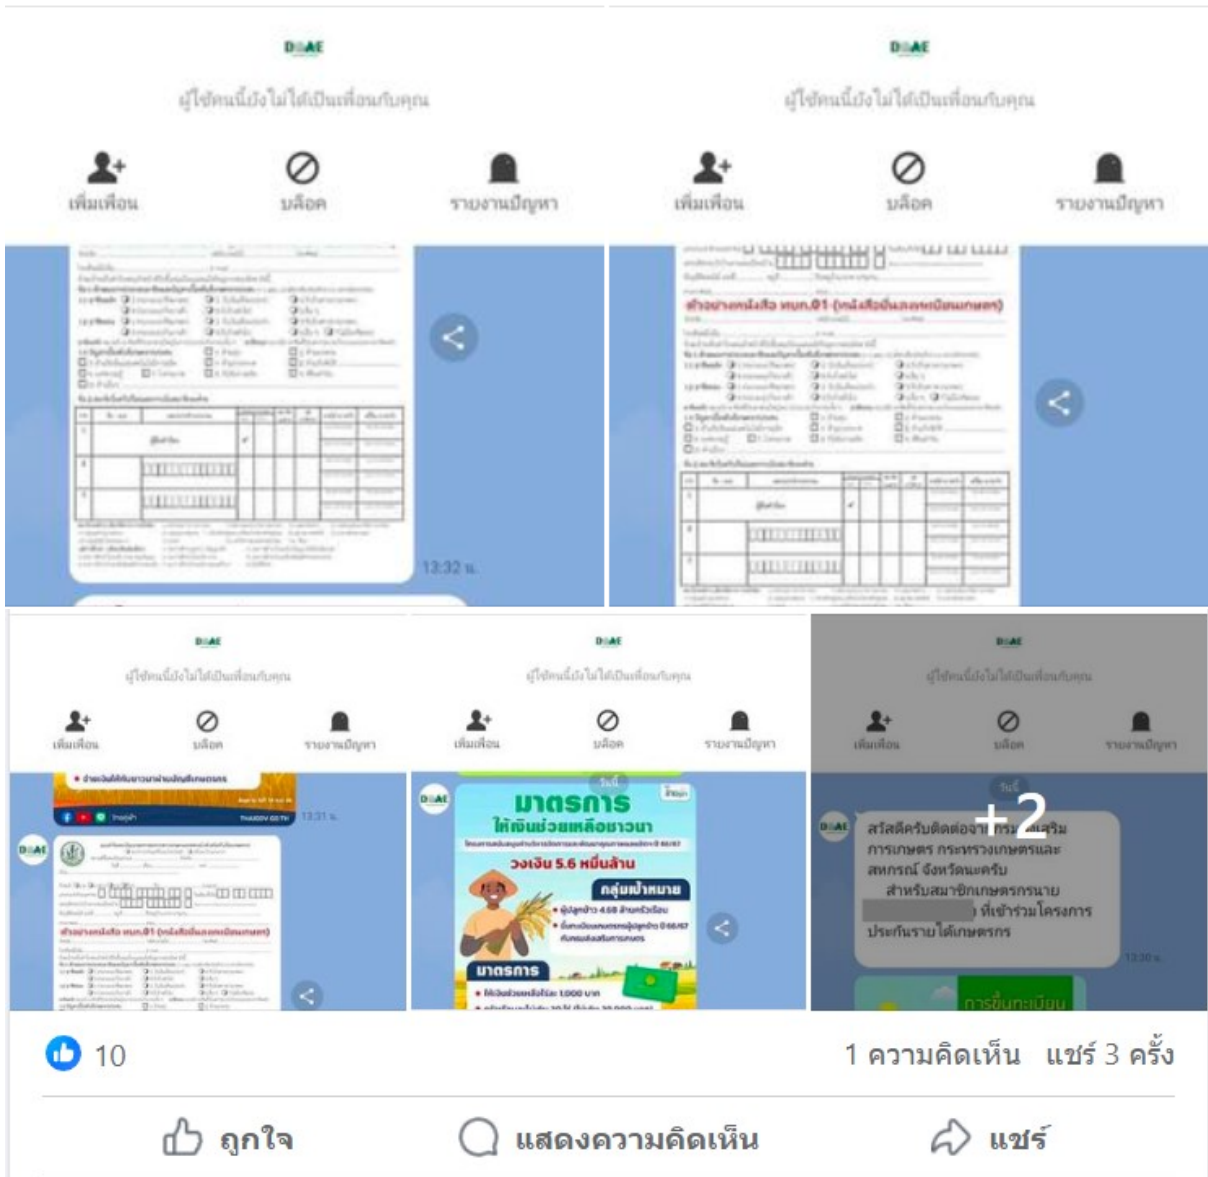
DOAE

ผู้ใช้คนนี้ยังไม่ได้เป็นเพื่อนกับคุณ

เพิ่มเพื่อน

บล็อค

รายงานปัญหา

13:32 น.

DOAE

ผู้ใช้คนนี้ยังไม่ได้เป็นเพื่อนกับคุณ

เพิ่มเพื่อน

บล็อค

รายงานปัญหา

ตัวอย่างหนังสือ ทบก.01 (หนังสือขึ้นทะเบียนเกษตร)

DOAE

ผู้ใช้คนนี้ยังไม่ได้เป็นเพื่อนกับคุณ

เพิ่มเพื่อน

บล็อค

รายงานปัญหา

13:31 น.

ตัวอย่างหนังสือ ทบก.01 (หนังสือขึ้นทะเบียนเกษตร)

DOAE

ผู้ใช้คนนี้ยังไม่ได้เป็นเพื่อนกับคุณ

เพิ่มเพื่อน

บล็อค

รายงานปัญหา

มาตรการ
ให้เงินช่วยเหลือชาวนา

วงเงิน 5.6 หมื่นล้าน

กลุ่มเป้าหมาย

มาตรการ

DOAE

ผู้ใช้คนนี้ยังไม่ได้เป็นเพื่อนกับคุณ

เพิ่มเพื่อน

บล็อค

รายงานปัญหา

วันนี้

สวัสดีครับติดต่อจาก กรมส่งเสริมการเกษตร กระทรวงเกษตรและสหกรณ์ จังหวัดนครับ
สำหรับสมาชิกเกษตรกรนาย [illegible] ที่เข้าร่วมโครงการประกันรายได้เกษตรกร

+2

13:30 น.

การขึ้นทะเบียน

10

1 ความคิดเห็น แชร์ 3 ครั้ง

ถูกใจ

แสดงความคิดเห็น

แชร์